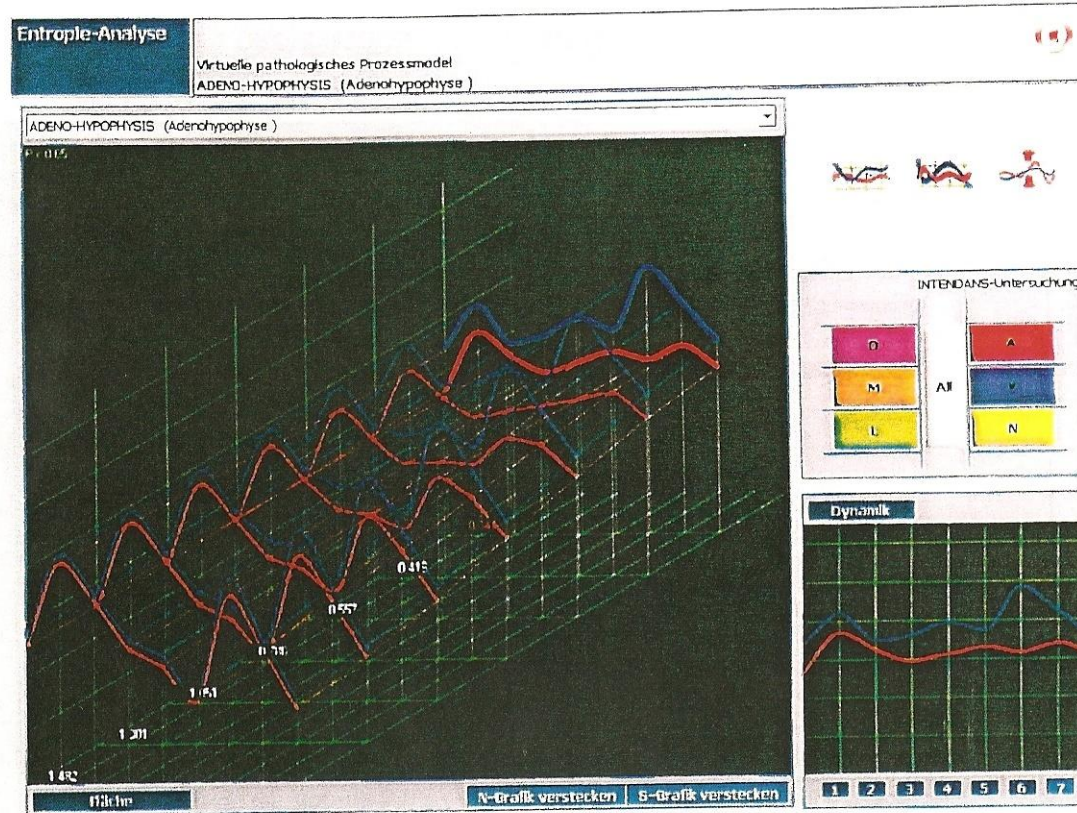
Entropie-Analyse

Virtuelle pathologisches Prozessmodel
ADENO-HYPOPHYSIS (Adenohypophyse)

ADENO-HYPOPHYSIS (Adenohypophyse)

F: 0.15

0.415
0.557
0.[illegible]
1.051
1.201
1.482

Fläche

N-Grafik verstecken
S-Grafik verstecken

INTENDANS-Untersuchung

O
M
L
All
A
V
N

Dynamik

1
2
3
4
5
6
7